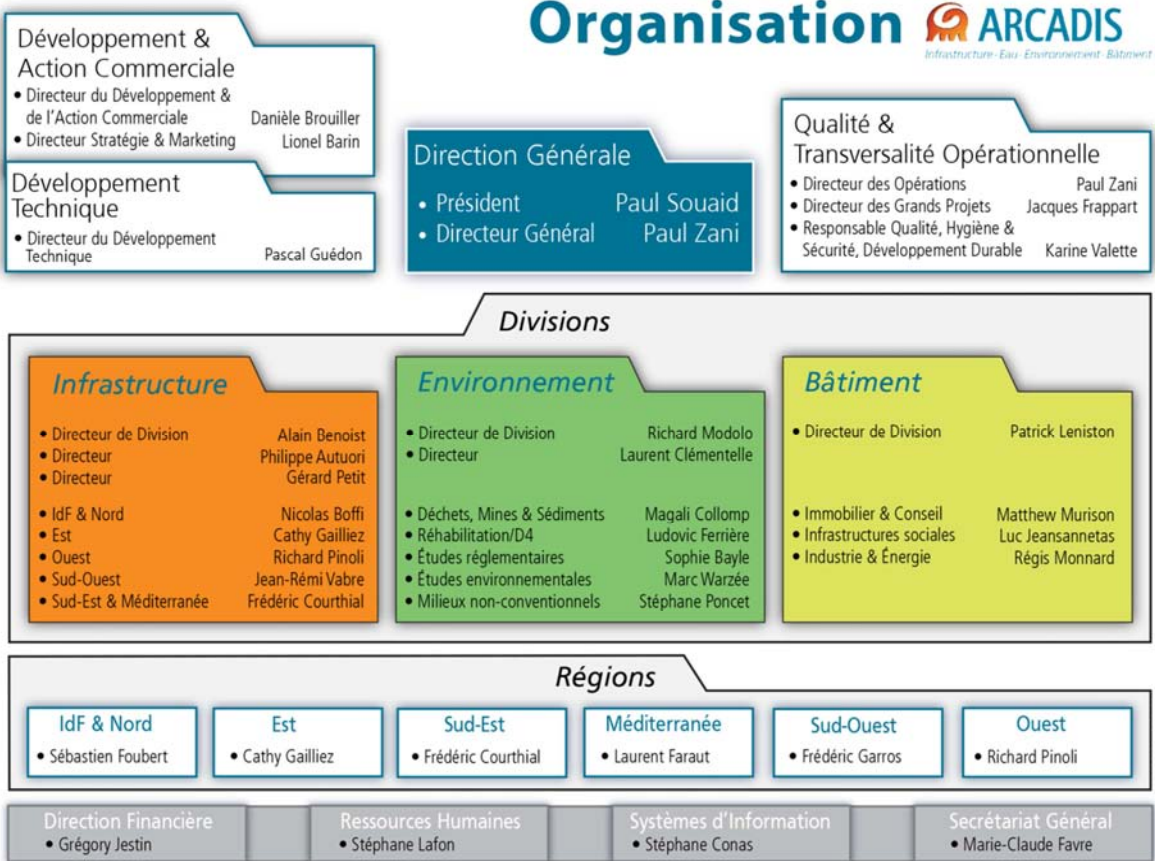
Organisation ARCADIS
Infrastructure · Eau · Environnement · Bâtiment

Développement & Action Commerciale
• Directeur du Développement & de l'Action Commerciale Danièle Brouiller
• Directeur Stratégie & Marketing Lionel Barin

Développement Technique
• Directeur du Développement Technique Pascal Guédon

Direction Générale
• Président Paul Souaid
• Directeur Général Paul Zani

Qualité & Transversalité Opérationnelle
• Directeur des Opérations Paul Zani
• Directeur des Grands Projets Jacques Frappart
• Responsable Qualité, Hygiène & Sécurité, Développement Durable Karine Valette

Divisions

Infrastructure
• Directeur de Division Alain Benoist
• Directeur Philippe Autuori
• Directeur Gérard Petit
• IdF & Nord Nicolas Boffi
• Est Cathy Gailliez
• Ouest Richard Pinoli
• Sud-Ouest Jean-Rémi Vabre
• Sud-Est & Méditerranée Frédéric Courthial

Environnement
• Directeur de Division Richard Modolo
• Directeur Laurent Clémentelle
• Déchets, Mines & Sédiments Magali Collomp
• Réhabilitation/D4 Ludovic Ferrière
• Études réglementaires Sophie Bayle
• Études environnementales Marc Warzée
• Milieux non-conventionnels Stéphane Poncet

Bâtiment
• Directeur de Division Patrick Leniston
• Immobilier & Conseil Matthew Murison
• Infrastructures sociales Luc Jeansannetas
• Industrie & Énergie Régis Monnard

Régions

IdF & Nord
• Sébastien Foubert

Est
• Cathy Gailliez

Sud-Est
• Frédéric Courthial

Méditerranée
• Laurent Faraut

Sud-Ouest
• Frédéric Garros

Ouest
• Richard Pinoli

Direction Financière
• Grégory Jestin

Ressources Humaines
• Stéphane Lafon

Systèmes d'Information
• Stéphane Conas

Secrétariat Général
• Marie-Claude Favre